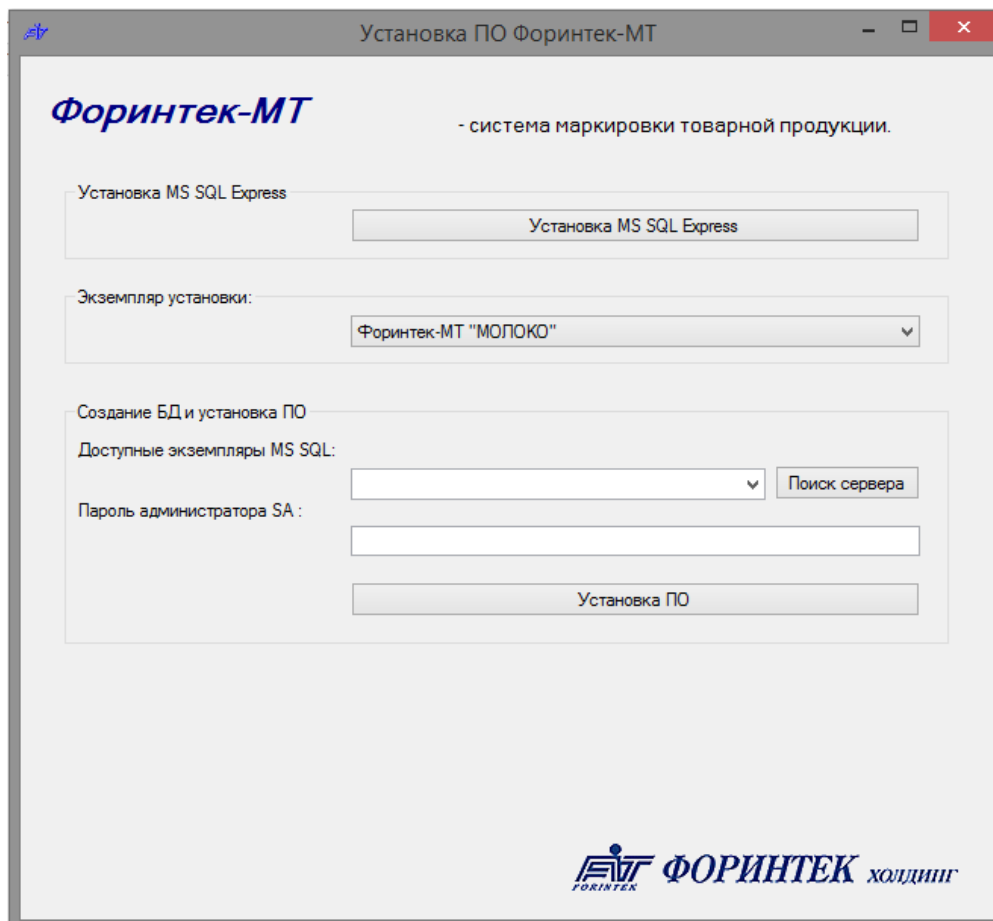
Установка ПО Форинтек-МТ

Форинтек-МТ

- система маркировки товарной продукции.

Установка MS SQL Express

Установка MS SQL Express

Экземпляр установки:

Форинтек-МТ "МОЛОКО"

Создание БД и установка ПО

Доступные экземпляры MS SQL:

Поиск сервера

Пароль администратора SA :

Установка ПО

FORINTEK ФОРИНТЕК холдинг